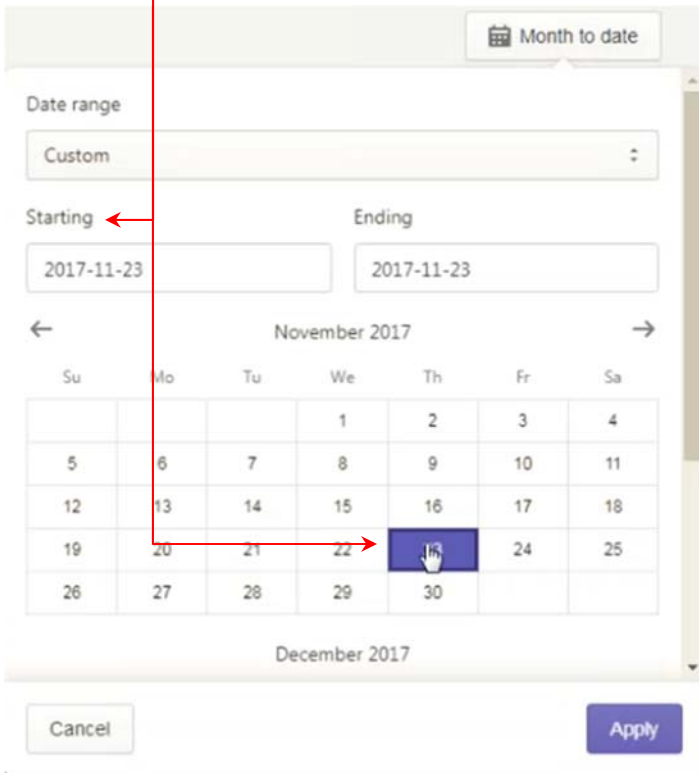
Month to date

Date range

Custom

Starting

2017-11-23

Ending

2017-11-23

←

November 2017

→

| Su | Mo | Tu | We | Th | Fr | Sa |
|---|---|---|---|---|---|---|
| | | | 1 | 2 | 3 | 4 |
| 5 | 6 | 7 | 8 | 9 | 10 | 11 |
| 12 | 13 | 14 | 15 | 16 | 17 | 18 |
| 19 | 20 | 21 | 22 | 23 | 24 | 25 |
| 26 | 27 | 28 | 29 | 30 | | |

December 2017

Cancel

Apply